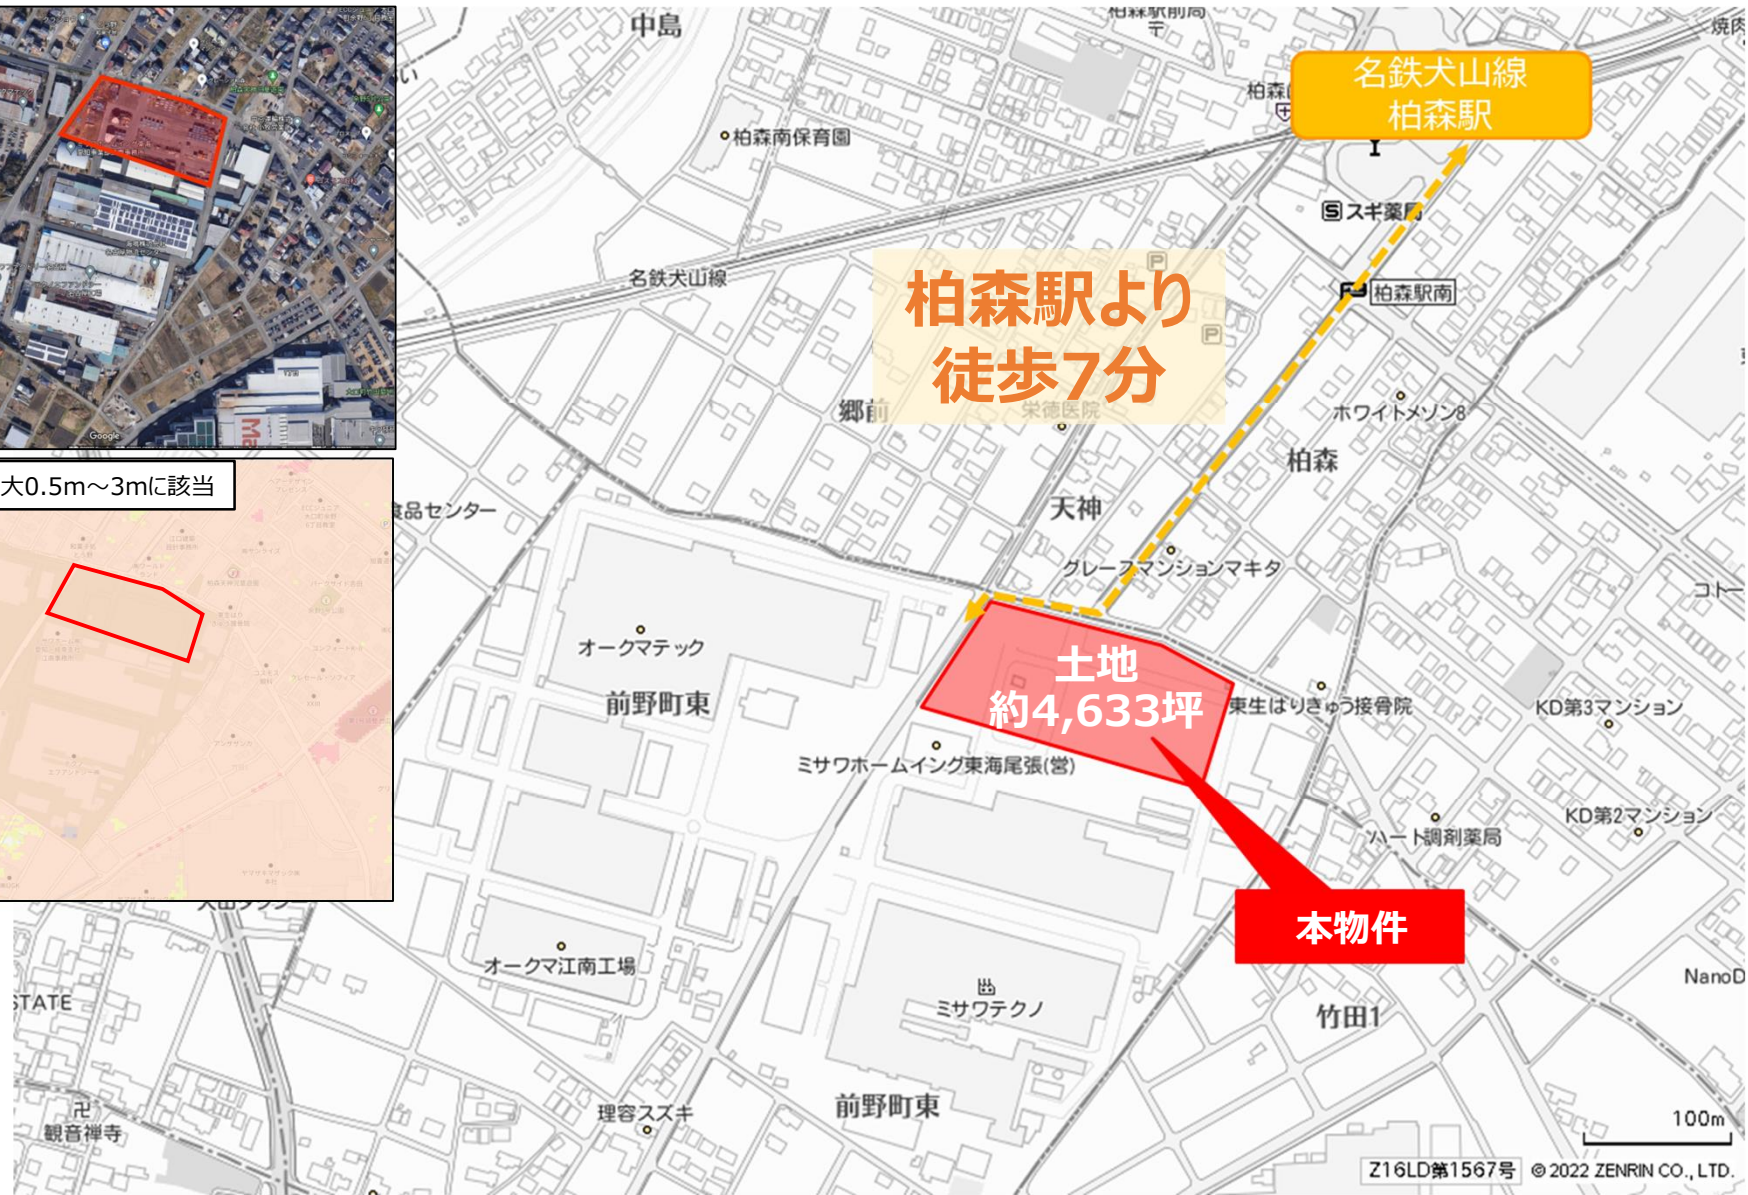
大0.5m～3mに該当

中島

名鉄犬山線
柏森駅

柏森南保育園

スギ薬局

名鉄犬山線

柏森駅より
徒歩7分

柏森駅南

郷前

栄徳医院

ホワイトメゾン8

柏森

食品センター

天神

グレープマンションマキタ

オークマテック

前野町東

土地
約4,633坪

東生はりきゅう接骨院

KD第3マンション

ミサワホームイング東海尾張(営)

KD第2マンション

ハート調剤薬局

本物件

NanoD

STATE

オークマ江南工場

ミサワテクノ

竹田1

観音禅寺

理容スズキ

前野町東

100m

Z16LD第1567号 © 2022 ZENRIN CO., LTD.